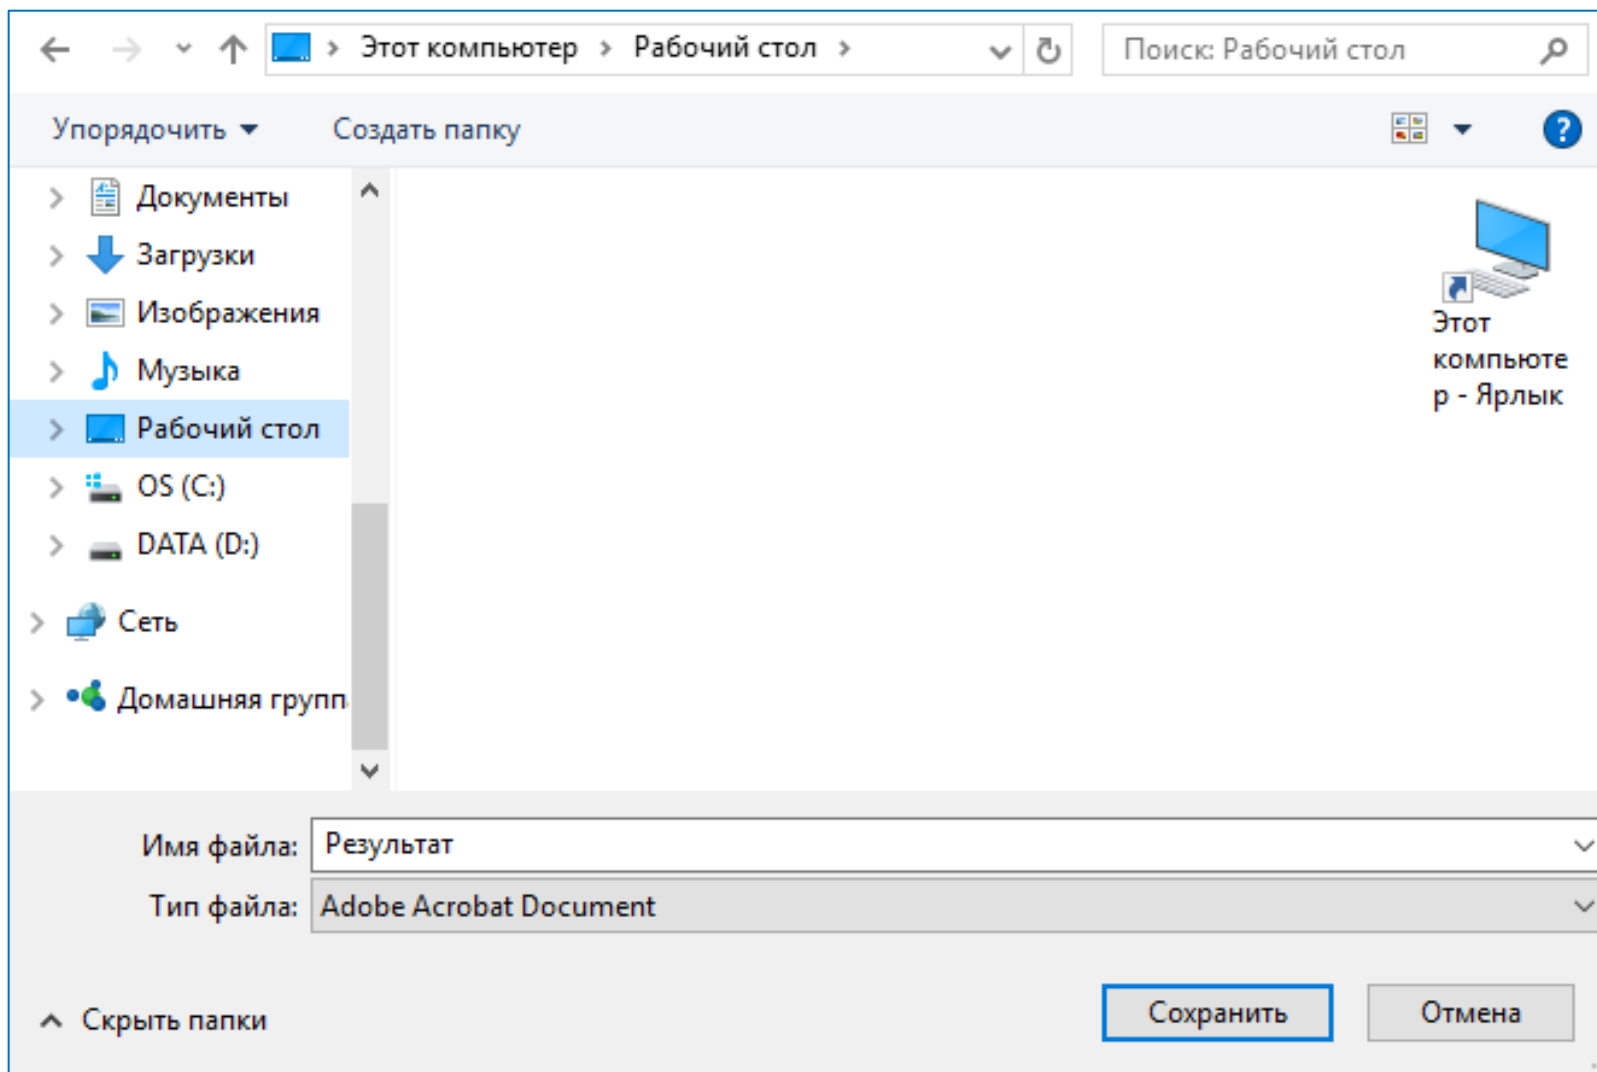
Этот компьютер › Рабочий стол ›

Поиск: Рабочий стол

Упорядочить ▾ Создать папку

Документы
Загрузки
Изображения
Музыка
Рабочий стол
OS (C:)
DATA (D:)
Сеть
Домашняя групп

Этот компьютер - Ярлык

Имя файла: Результат
Тип файла: Adobe Acrobat Document

Скрыть папки

Сохранить
Отмена